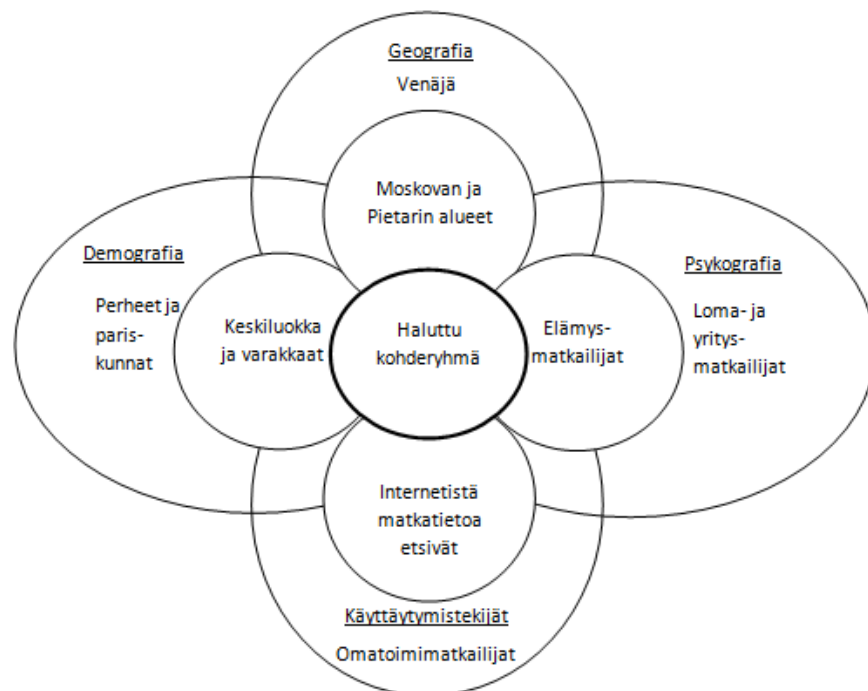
Geografia
Venäjä

Moskovan ja Pietarin alueet

Demografia
Perheet ja pariskunnat

Keskiluokka ja varakkaat

Haluttu kohderyhmä

Elämysmatkailijat

Psykografia
Loma- ja yritysmatkailijat

Internetistä matkatietoa etsivät

Käyttäytymistekijät
Omatoimimatkailijat